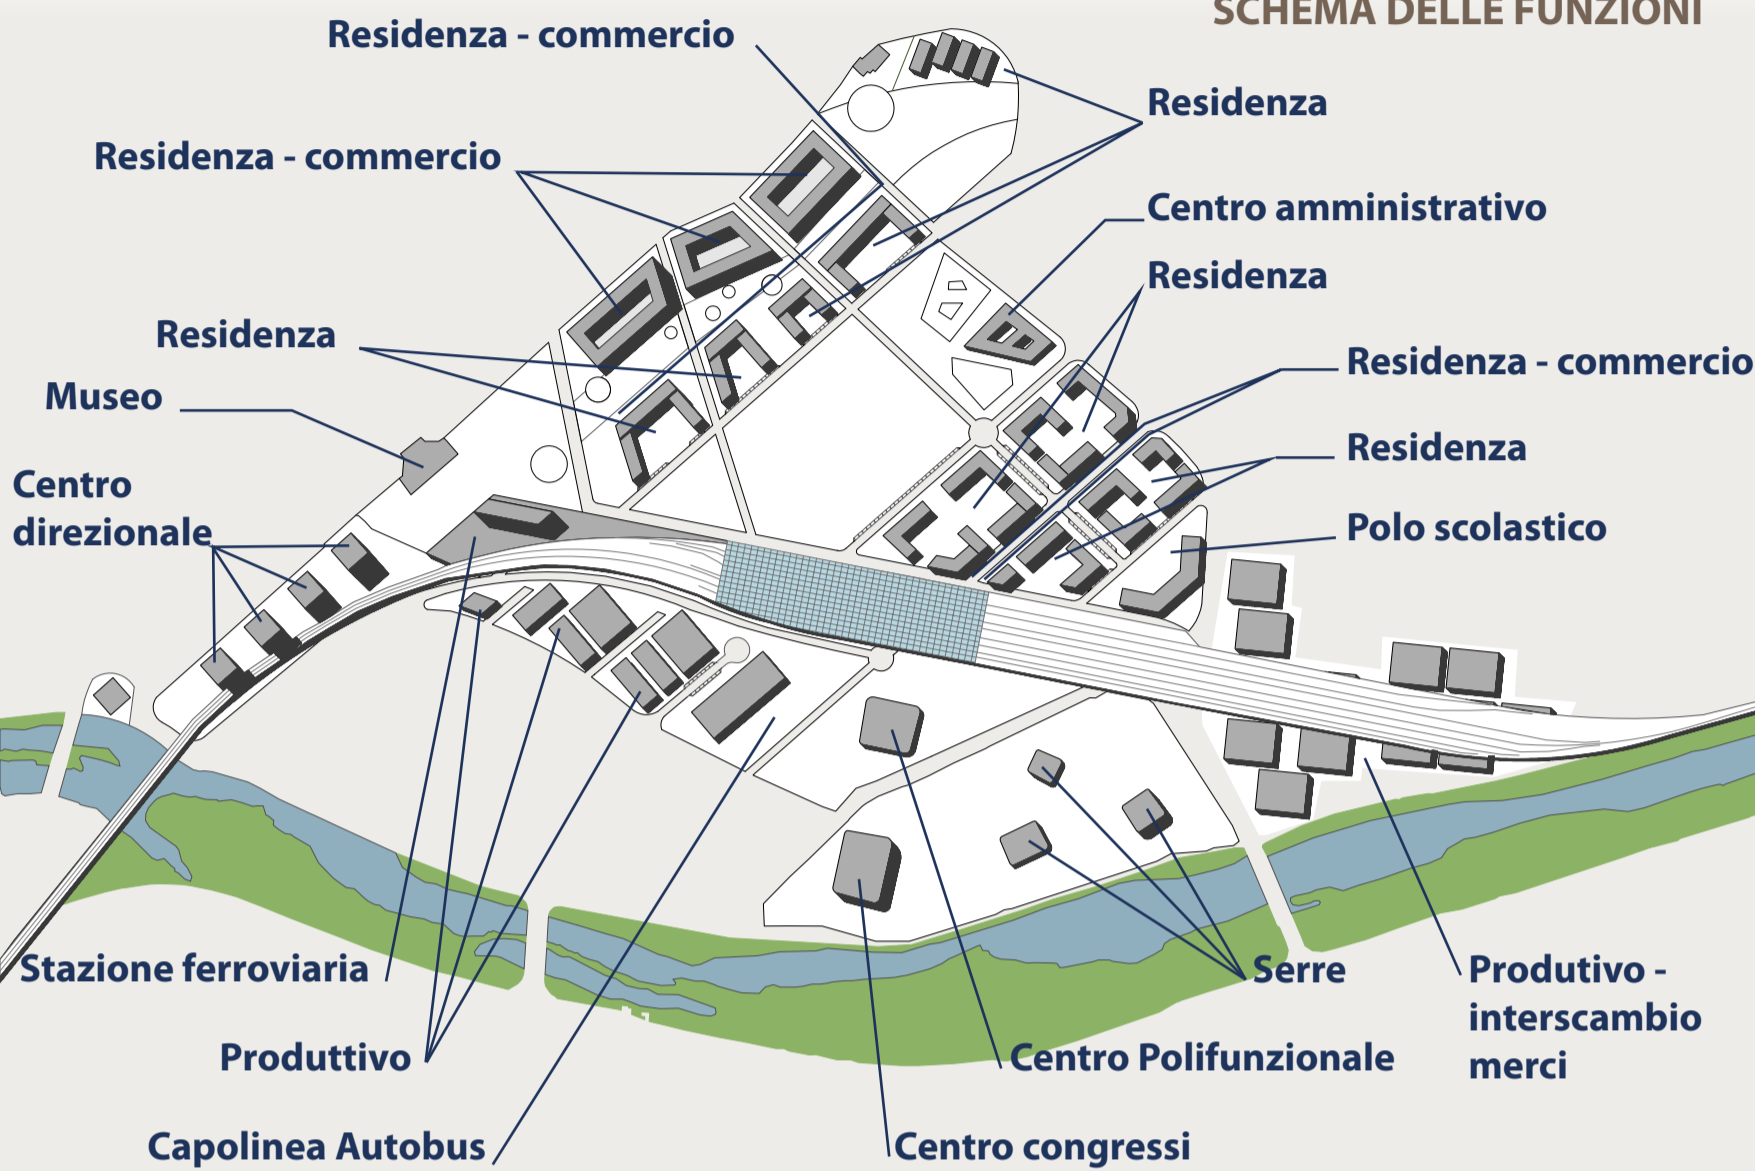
SCHEMA DELLE FUNZIONI

Residenza - commercio

Residenza

Residenza - commercio

Centro amministrativo

Residenza

Residenza

Residenza - commercio

Museo

Residenza

Centro direzionale

Polo scolastico

Stazione ferroviaria

Serre

Produtivo - interscambio merci

Produttivo

Centro Polifunzionale

Capolinea Autobus

Centro congressi